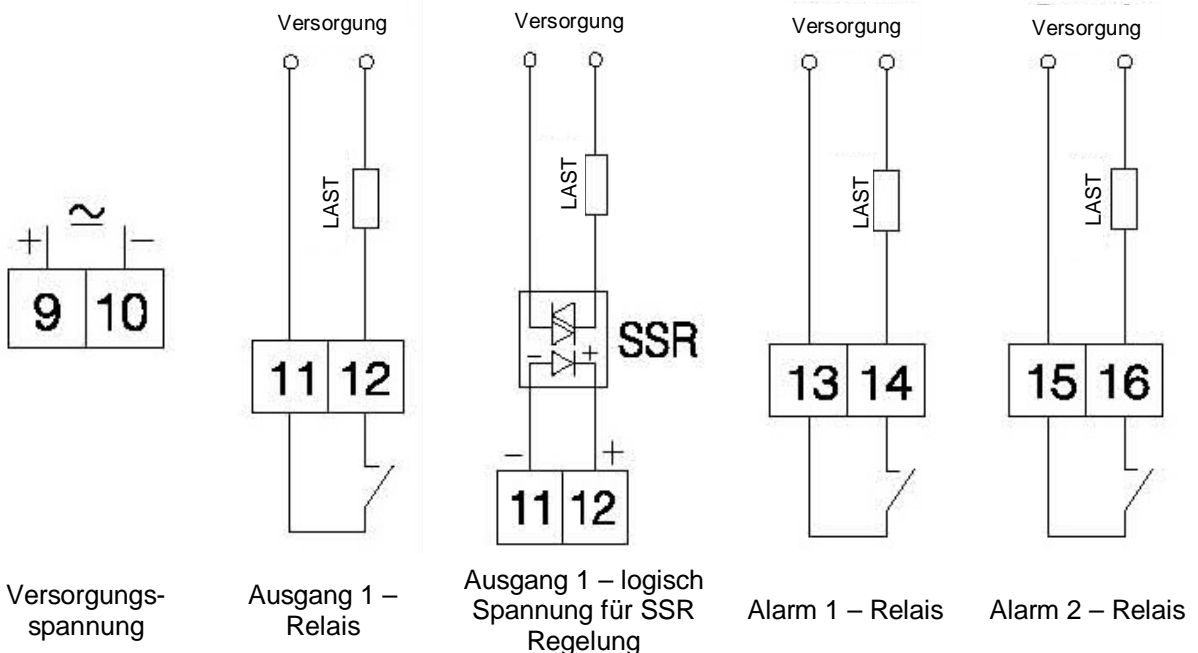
Versorgung

Versorgung

Versorgung

Versorgung

$\simeq$

+ −

9 10

LAST

11 12

LAST

SSR

− +

− +

11 12

LAST

13 14

LAST

15 16

Versorgungsspannung

Ausgang 1 – Relais

Ausgang 1 – logisch Spannung für SSR Regelung

Alarm 1 – Relais

Alarm 2 – Relais